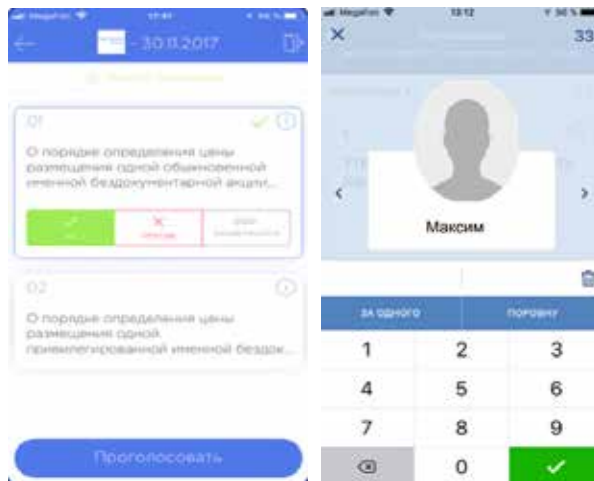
MegaFon
30.11.2017

01
О порядке определения цены размещения одной обыкновенной именной бездокументарной акции...

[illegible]

02
О порядке определения цены размещения одной привилегированной именной бездок...

Проголосовать

MegaFon
13:12
33

Максим

ЗА ОДНОГО
ПОРОВНУ

1
2
3
4
5
6
7
8
9
0